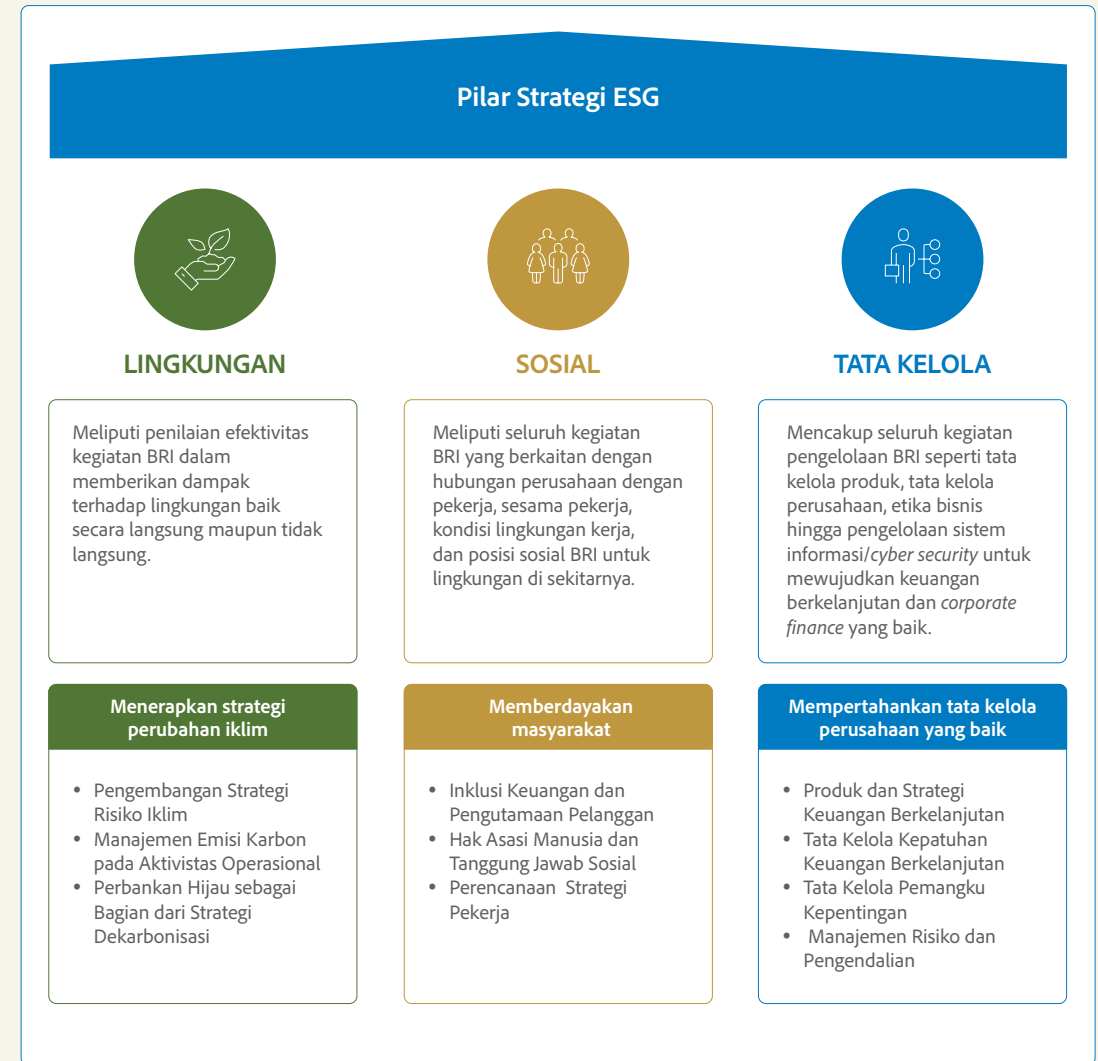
Pilar Strategi ESG

LINGKUNGAN

Meliputi penilaian efektivitas kegiatan BRI dalam memberikan dampak terhadap lingkungan baik secara langsung maupun tidak langsung.

Menerapkan strategi perubahan iklim

- Pengembangan Strategi Risiko Iklim
- Manajemen Emisi Karbon pada Aktivistas Operasional
- Perbankan Hijau sebagai Bagian dari Strategi Dekarbonisasi

SOSIAL

Meliputi seluruh kegiatan BRI yang berkaitan dengan hubungan perusahaan dengan pekerja, sesama pekerja, kondisi lingkungan kerja, dan posisi sosial BRI untuk lingkungan di sekitarnya.

Memberdayakan masyarakat

- Inklusi Keuangan dan Pengutamaan Pelanggan
- Hak Asasi Manusia dan Tanggung Jawab Sosial
- Perencanaan Strategi Pekerja

TATA KELOLA

Mencakup seluruh kegiatan pengelolaan BRI seperti tata kelola produk, tata kelola perusahaan, etika bisnis hingga pengelolaan sistem informasi/cyber security untuk mewujudkan keuangan berkelanjutan dan corporate finance yang baik.

Mempertahankan tata kelola perusahaan yang baik

- Produk dan Strategi Keuangan Berkelanjutan
- Tata Kelola Kepatuhan Keuangan Berkelanjutan
- Tata Kelola Pemangku Kepentingan
- Manajemen Risiko dan Pengendalian